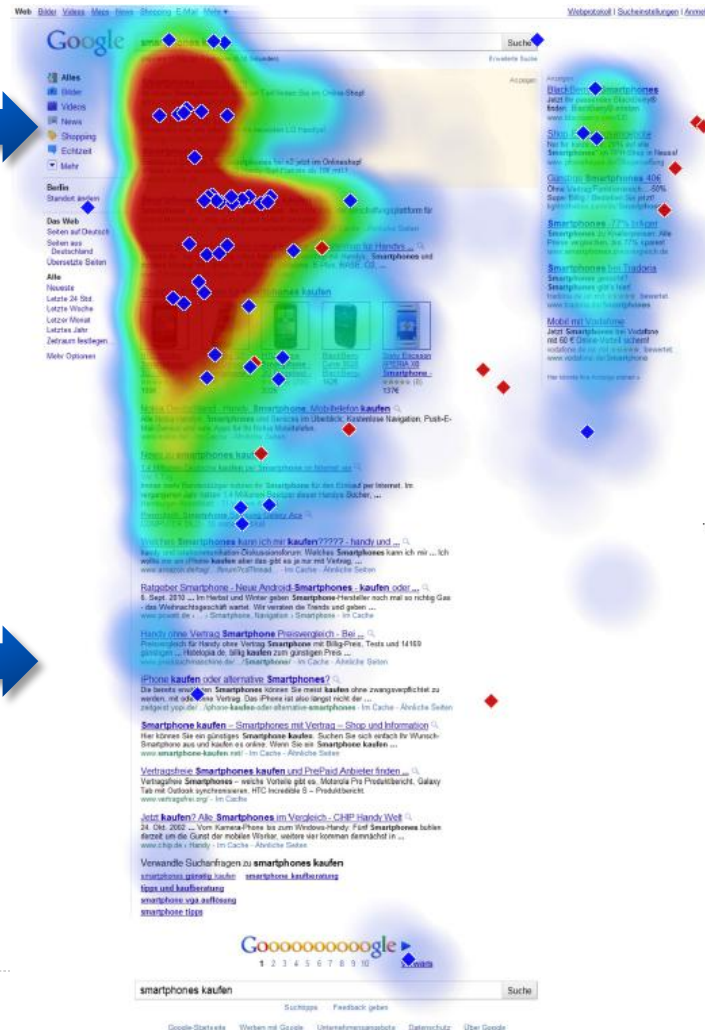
Web Bilder Videos Maps News Shopping E-Mail Mehr ▾

Webprotokoll | Sucheinstellungen | Anmel

Google

Suche

Erweiterte Suche

Alles
Bilder
Videos
News
Shopping
Echtzeit
Mehr

Berlin
Standort ändern

Das Web
Seiten auf Deutsch
Seiten aus Deutschland
Übersetzte Seiten

Alle
Neueste
Letzte 24 Std.
Letzte Woche
Letzter Monat
Letztes Jahr
Zeitraum festlegen

Mehr Optionen

Anzeigen

BlackBerry® Smartphones

Shop

Günstige Smartphones 40€

Smartphones -77% billiger

Smartphones bei Tradoria

Mobil mit Vodafone
Jetzt Smartphones bei Vodafone mit 60 € Online-Vorteil sichern!

Sony Ericsson XPERIA X8 Smartphone
137€

Nokia Deutschland - Handy, Smartphone, Mobiltelefon kaufen

News zu smartphones kaufen

Welches Smartphones kann ich mir kaufen????? - handy und ...

Ratgeber Smartphone - Neue Android Smartphones - kaufen oder ...
6. Sept. 2010 ... Im Herbst und Winter geben Smartphone-Hersteller noch mal so richtig Gas - das Weihnachtsgeschäft wartet. Wir verraten die Trends und geben ...

Handy ohne Vertrag Smartphone Preisvergleich - Bei ...

iPhone kaufen oder alternative Smartphones?
Die bereits erwähnten Smartphones können Sie meist kaufen ohne zwangsverpflichtet zu werden, mit oder ohne Vertrag. Das iPhone ist also längst nicht der ...

Smartphone kaufen – Smartphones mit Vertrag – Shop und Information
Hier können Sie ein günstiges Smartphone kaufen. Suchen Sie sich einfach Ihr Wunsch-Smartphone aus und kaufen es online. Wenn Sie ein Smartphone kaufen ...
www.smartphone-kaufen.net/ - Im Cache - Ähnliche Seiten

Vertragsfreie Smartphones kaufen und PrePaid Anbieter finden ...
Vertragsfreie Smartphones – welche Vorteile gibt es. Motorola Pro Produktbericht, Galaxy Tab mit Outlook synchronisieren, HTC Incredible S – Produktbericht.
www.vertragsfrei.org/ - Im Cache

Jetzt kaufen? Alle Smartphones im Vergleich - CHIP Handy Welt
24. Okt. 2002 ... Vom Kamera-Phone bis zum Windows-Handy: Fünf Smartphones buhlen derzeit um die Gunst der mobilen Worker, weitere vier kommen demnächst in ...
www.chip.de › Handy - Im Cache - Ähnliche Seiten

Verwandte Suchanfragen zu smartphones kaufen
smartphones günstig kaufen smartphone kaufberatung
tipps und kaufberatung
smartphone vga auflösung
smartphone tipps

Goooooooooogle ►
1 2 3 4 5 6 7 8 9 10 Vorwärts

smartphones kaufen
Suche

Suchtipps Feedback geben

Google-Startseite Werben mit Google Unternehmensangebote Datenschutz Über Google